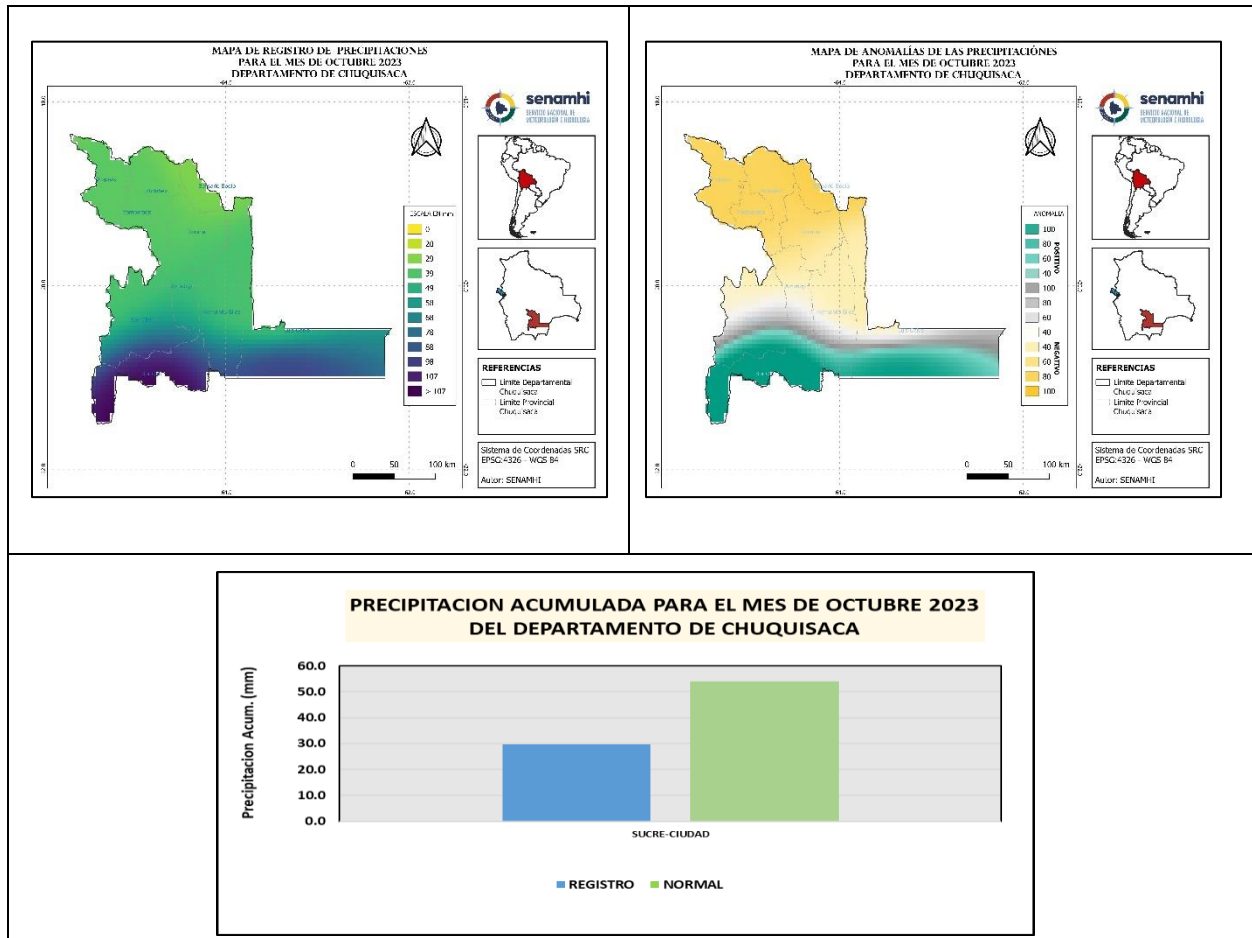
MAPA DE REGISTRO DE PRECIPITACIONES
PARA EL MES DE OCTUBRE 2023
DEPARTAMENTO DE CHUQUISACA

senamhi
SERVICIO NACIONAL DE METEOROLOGÍA E HIDROLOGÍA

ESCALA EN mm
| |
|---|
| 0 |
| 20 |
| 29 |
| 39 |
| 49 |
| 58 |
| 68 |
| 78 |
| 88 |
| 98 |
| 107 |
| > 107 |

REFERENCIAS
Limite Departamental Chuquisaca
Limite Provincial Chuquisaca

Sistema de Coordenadas SRC
EPSG:4326 - WGS 84

Autor: SENAMHI

0 50 100 km

MAPA DE ANOMALÍAS DE LAS PRECIPITACIÓNES
PARA EL MES DE OCTUBRE 2023
DEPARTAMENTO DE CHUQUISACA

senamhi
SERVICIO NACIONAL DE METEOROLOGÍA E HIDROLOGÍA

ANOMALIA
POSITIVO
| |
|---|
| 100 |
| 80 |
| 60 |
| 40 |
| 100 |
| 80 |
| 60 |
| 40 |
| 40 |
| 60 |
| 80 |
| 100 |
NEGATIVO

REFERENCIAS
Limite Departamental Chuquisaca
Limite Provincial Chuquisaca

Sistema de Coordenadas SRC
EPSG:4326 - WGS 84

Autor: SENAMHI

0 50 100 km

PRECIPITACION ACUMULADA PARA EL MES DE OCTUBRE 2023
DEL DEPARTAMENTO DE CHUQUISACA

Precipitacion Acum. (mm)
60.0
50.0
40.0
30.0
20.0
10.0
0.0

SUCRE-CIUDAD

REGISTRO NORMAL